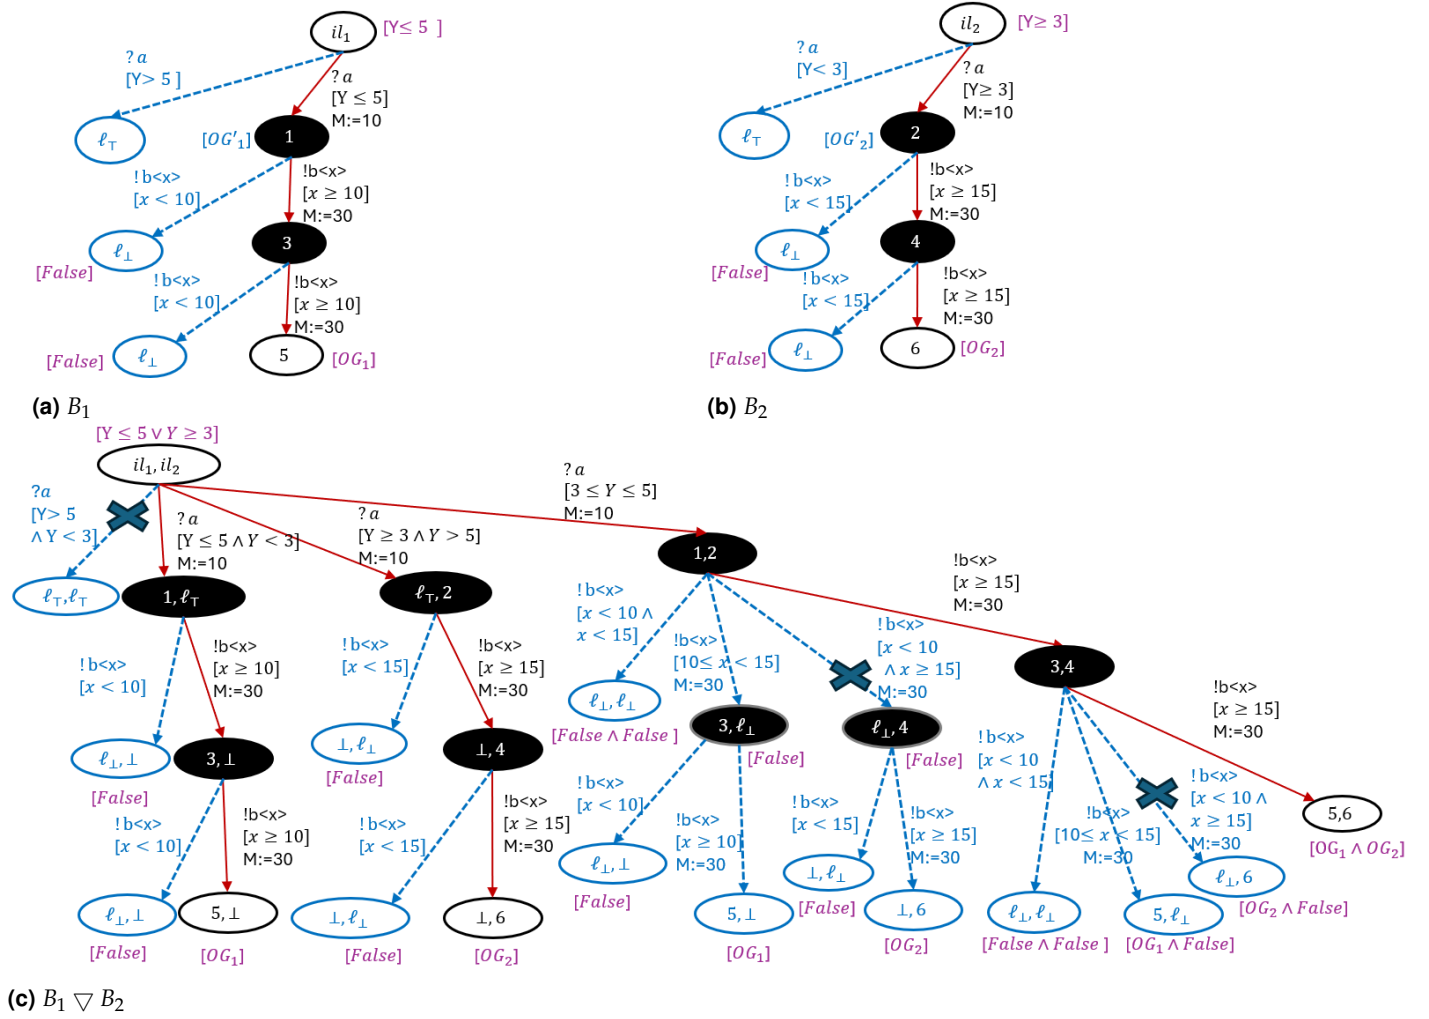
$il_1$ [Y≤ 5 ]

? $a$ [Y> 5 ]

? $a$ [$Y \leq 5$] M:=10

$\ell_\top$

[$OG'_1$] 1

!b<x> [$x < 10$]

!b<x> [$x \geq 10$] M:=30

$\ell_\bot$ [False]

3

!b<x> [$x < 10$]

!b<x> [$x \geq 10$] M:=30

[False] $\ell_\bot$

5 [$OG_1$]

**(a)** $B_1$

$il_2$ [Y≥ 3]

? $a$ [Y< 3]

? $a$ [Y≥ 3] M:=10

$\ell_\top$

[$OG'_2$] 2

!b<x> [$x < 15$]

!b<x> [$x \geq 15$] M:=30

$\ell_\bot$ [False]

4

!b<x> [$x < 15$]

!b<x> [$x \geq 15$] M:=30

[False] $\ell_\bot$

6 [$OG_2$]

**(b)** $B_2$

[$Y \leq 5 \vee Y \geq 3$]

$il_1, il_2$

?$a$ [Y> 5 ∧ Y < 3]

? $a$ [$Y \leq 5 \wedge Y < 3$] M:=10

? $a$ [$Y \geq 3 \wedge Y > 5$] M:=10

? $a$ [$3 \leq Y \leq 5$] M:=10

$\ell_\top, \ell_\top$

1, $\ell_\top$

$\ell_\top$, 2

1,2

!b<x> [$x < 10$]

!b<x> [$x \geq 10$] M:=30

!b<x> [$x < 15$]

!b<x> [$x \geq 15$] M:=30

!b<x> [$x < 10 \wedge x < 15$]

!b<x> [10≤ $x$ < 15] M:=30

!b<x> [$x < 10 \wedge x \geq 15$] M:=30

!b<x> [$x \geq 15$] M:=30

$\ell_\bot$, ⊥ [False]

3, ⊥

⊥, $\ell_\bot$ [False]

⊥, 4

$\ell_\bot, \ell_\bot$ [$False \wedge False$ ]

3, $\ell_\bot$ [False]

$\ell_\bot$, 4 [False]

3,4

!b<x> [$x < 10$]

!b<x> [$x \geq 10$] M:=30

!b<x> [$x < 15$]

!b<x> [$x \geq 15$] M:=30

!b<x> [$x < 10$]

!b<x> [$x \geq 10$] M:=30

!b<x> [$x < 15$]

!b<x> [$x \geq 15$] M:=30

!b<x> [$x < 10 \wedge x < 15$]

!b<x> [10≤ $x$ < 15] M:=30

!b<x> [$x < 10 \wedge x \geq 15$] M:=30

!b<x> [$x \geq 15$] M:=30

$\ell_\bot$, ⊥ [False]

5, ⊥ [$OG_1$]

⊥, $\ell_\bot$ [False]

⊥, 6 [$OG_2$]

$\ell_\bot$, ⊥ [False]

5, ⊥ [$OG_1$]

⊥, $\ell_\bot$ [False]

⊥, 6 [$OG_2$]

$\ell_\bot, \ell_\bot$ [$False \wedge False$ ]

5, $\ell_\bot$ [$OG_1 \wedge False$]

$\ell_\bot$, 6 [$OG_2 \wedge False$]

5,6 [$OG_1 \wedge OG_2$]

**(c)** $B_1 \bigtriangledown B_2$